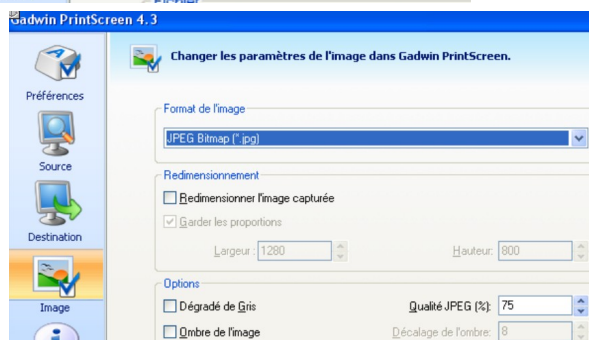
Gadwin PrintScreen 4.3

Préférences

Source

Destination

Image

Changer les paramètres de l'image dans Gadwin PrintScreen.

Format de l'image

JPEG Bitmap (*.jpg)

Redimensionnement

Redimensionner l'image capturée

Garder les proportions

Largeur : 1280

Hauteur : 800

Options

Dégradé de Gris

Qualité JPEG (%): 75

Ombre de l'image

Décalage de l'ombre: 8